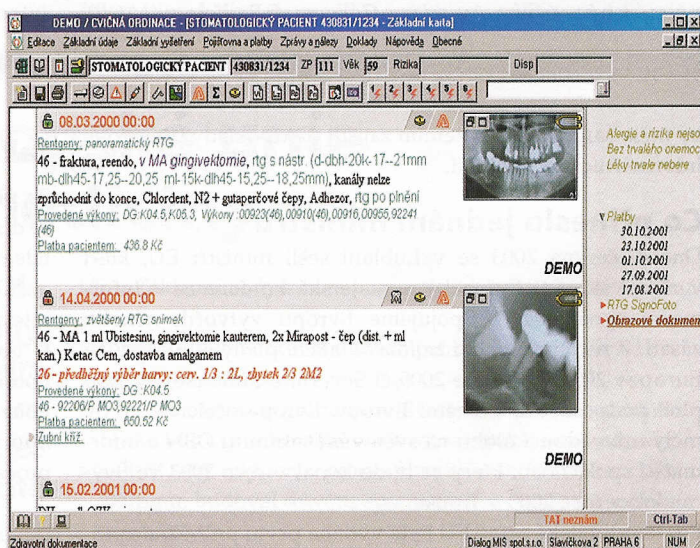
DEMO / CVIČNÁ ORDINACE - [STOMATOLOGICKÝ PACIENT 430831/1234 - Základní karta]

Editace Základní údaje Základní vyšetření Pojišťovna a platby Zprávy a nálezy Doklady Nápověda Obecné

STOMATOLOGICKÝ PACIENT 430831/1234 ZP 111 Věk 59 Rizika Disp

08.03.2000 00:00

Rentgeny: panoramatický RTG

46 - fraktura, reendo, v MA gingivektomie, rtg s nástr. (d-dbh-20k-17--21mm mb-dlh45-17,25--20,25 ml-15k-dlh45-15,25--18,25mm), kanály nelze zprůchodnit do konce, Chlordent, N2 + gutaperčové čepy, Adhezor, rtg po plnění

Provedené výkony: DG:K04.5,K05.3, Výkony :00923(46),00910(46),00916,00955,92241 (46)

Platba pacientem: 436.8 Kč

DEMO

14.04.2000 00:00

Rentgeny: zvětšený RTG snímek

46 - MA 1 ml Ubistesinu, gingivektomie kauterem, 2x Mirapost - čep (dist. + ml kan.) Ketac Cem, dostavba amalgamem

26 - předběžný výběr barvy: cerv. 1/3 : 2L, zbytek 2/3 2M2

Provedené výkony: DG :K04.5

46 - 92206/P MO3,92221/P MO3

Platba pacientem: 650.52 Kč

Zubní kříž

DEMO

15.02.2001 00:00

Alergie a rizika nejso
Bez trvalého onemoc
Léky trvale nebere

Platby
30.10.2001
23.10.2001
01.10.2001
27.09.2001
17.08.2001

RTG SignoFoto
Obrazové dokumen

TAT neznám
Ctrl-Tab

Zdravotní dokumentace
Dialog MIS spol.s r.o. Slavíčkova 2 PRAHA 6 NUM